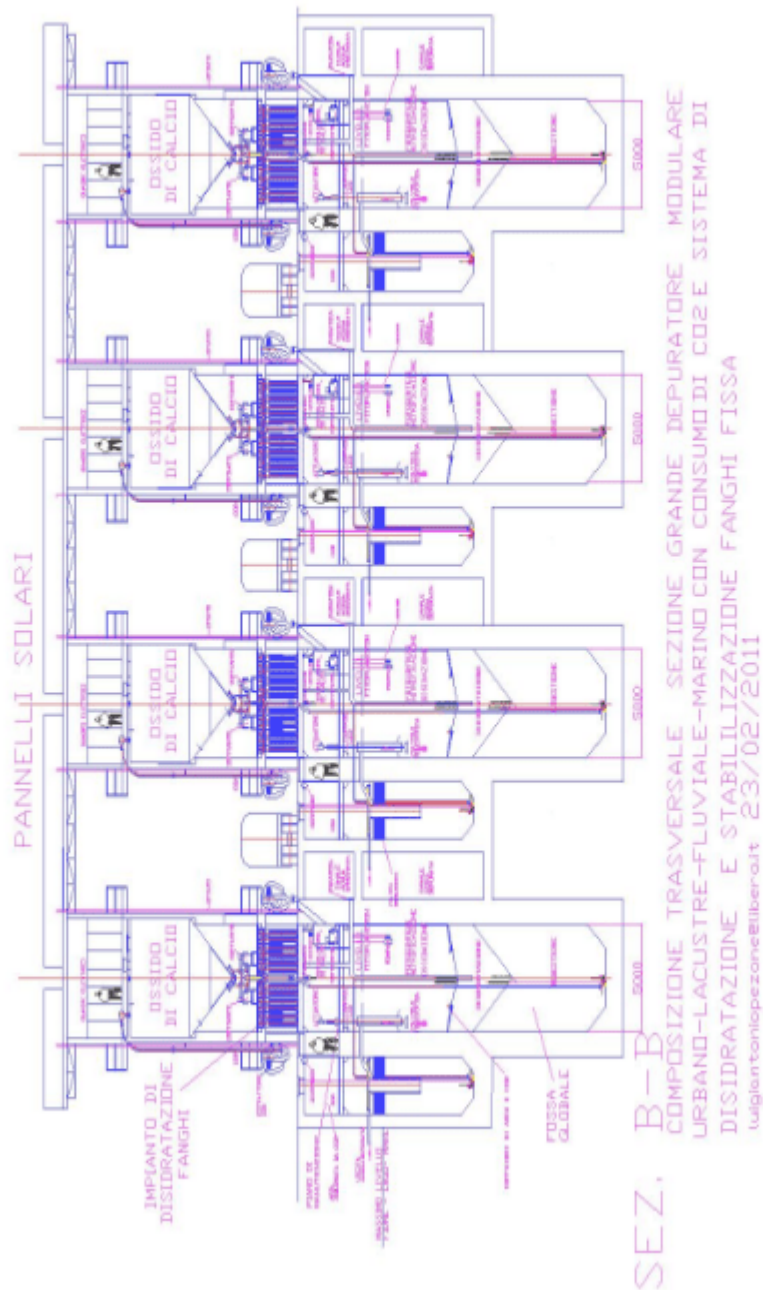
PANNELLI SOLARI

OSSIDO DI CALCIO

OSSIDO DI CALCIO

OSSIDO DI CALCIO

OSSIDO DI CALCIO

5000

5000

5000

5000

IMPIANTO DI DISIDRATAZIONE FANGHI

FOSSA GLOBALE

SEZ. B-B
COMPOSIZIONE TRASVERSALE SEZIONE GRANDE DEPURATORE MODULARE URBANO-LACUSTRE-FLUVIALE-MARINO CON CONSUMO DI CO2 E SISTEMA DI DISIDRATAZIONE E STABILIZZAZIONE FANGHI FISSA
luigiantoniopezone@libero.it 23/02/2011